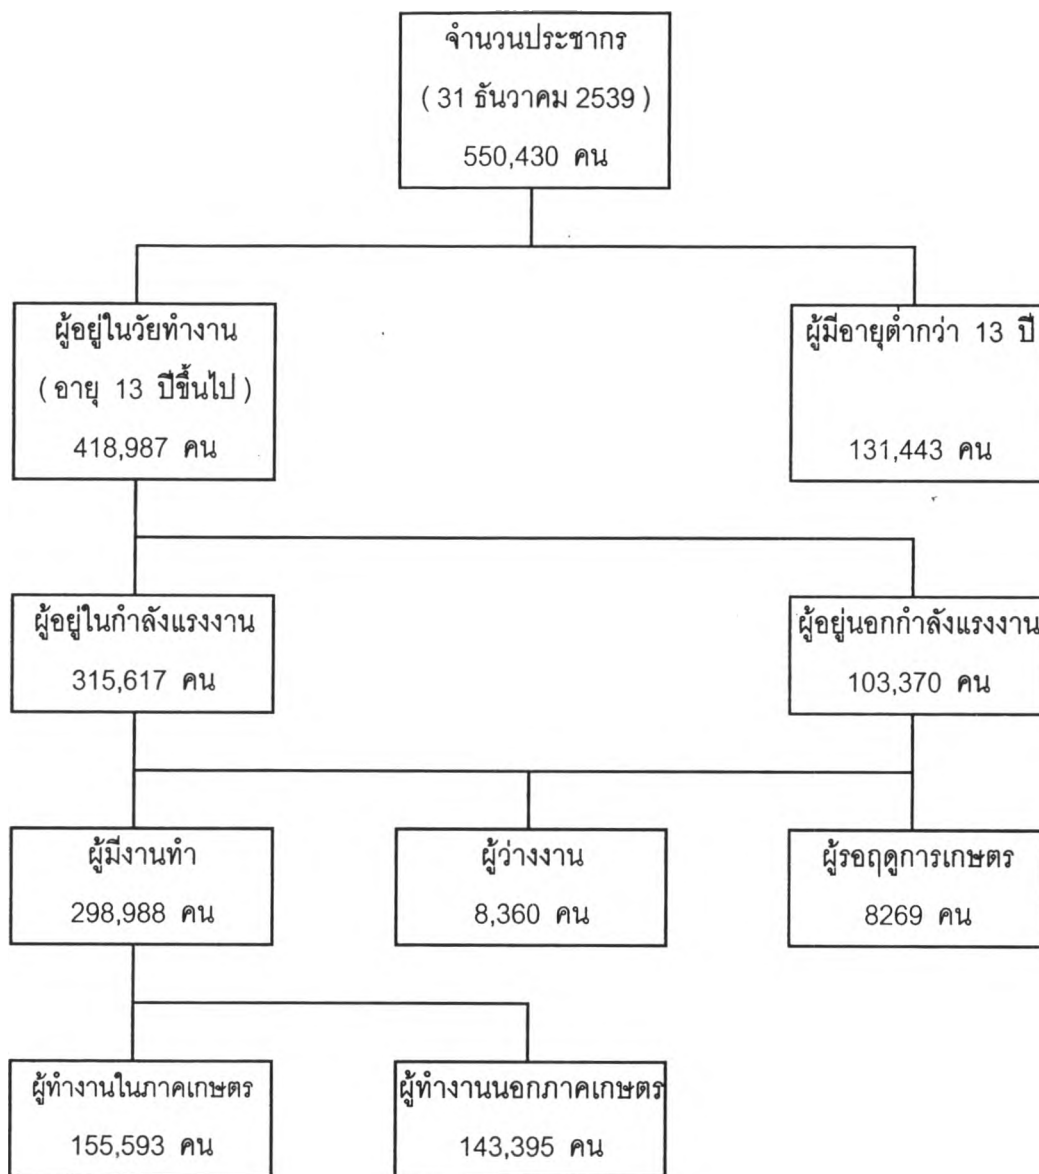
จำนวนประชากร
( 31 ธันวาคม 2539 )
550,430 คน

ผู้อยู่ในวัยทำงาน
( อายุ 13 ปีขึ้นไป )
418,987 คน

ผู้มีอายุต่ำกว่า 13 ปี
131,443 คน

ผู้อยู่ในกำลังแรงงาน
315,617 คน

ผู้อยู่นอกกำลังแรงงาน
103,370 คน

ผู้มีงานทำ
298,988 คน

ผู้ว่างงาน
8,360 คน

ผู้รอฤดูการเกษตร
8269 คน

ผู้ทำงานในภาคเกษตร
155,593 คน

ผู้ทำงานนอกภาคเกษตร
143,395 คน